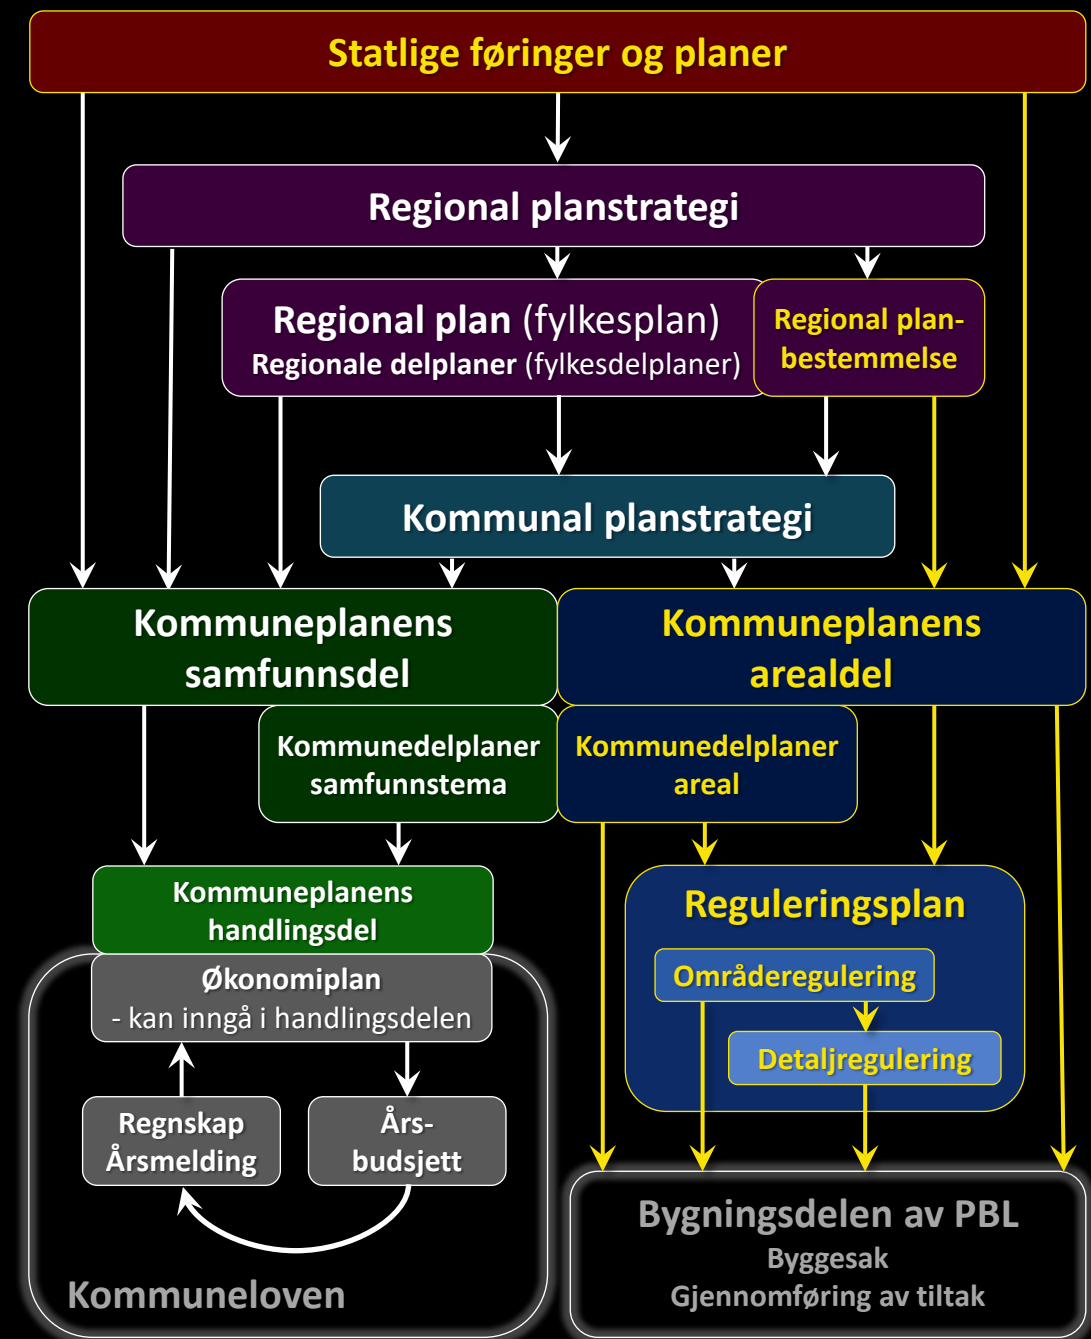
Statlige føringer og planer

Regional planstrategi

Regional plan (fylkesplan)
Regionale delplaner (fylkesdelplaner)

Regional planbestemmelse

Kommunal planstrategi

Kommuneplanens samfunnsdel

Kommuneplanens arealdel

Kommunedelplaner samfunnstema

Kommunedelplaner areal

Kommuneplanens handlingsdel

Reguleringsplan

Områderegulering

Detaljregulering

Økonomiplan
- kan inngå i handlingsdelen

Regnskap
Årsmelding

Årsbudsjett

Kommuneloven

Bygningsdelen av PBL
Byggesak
Gjennomføring av tiltak